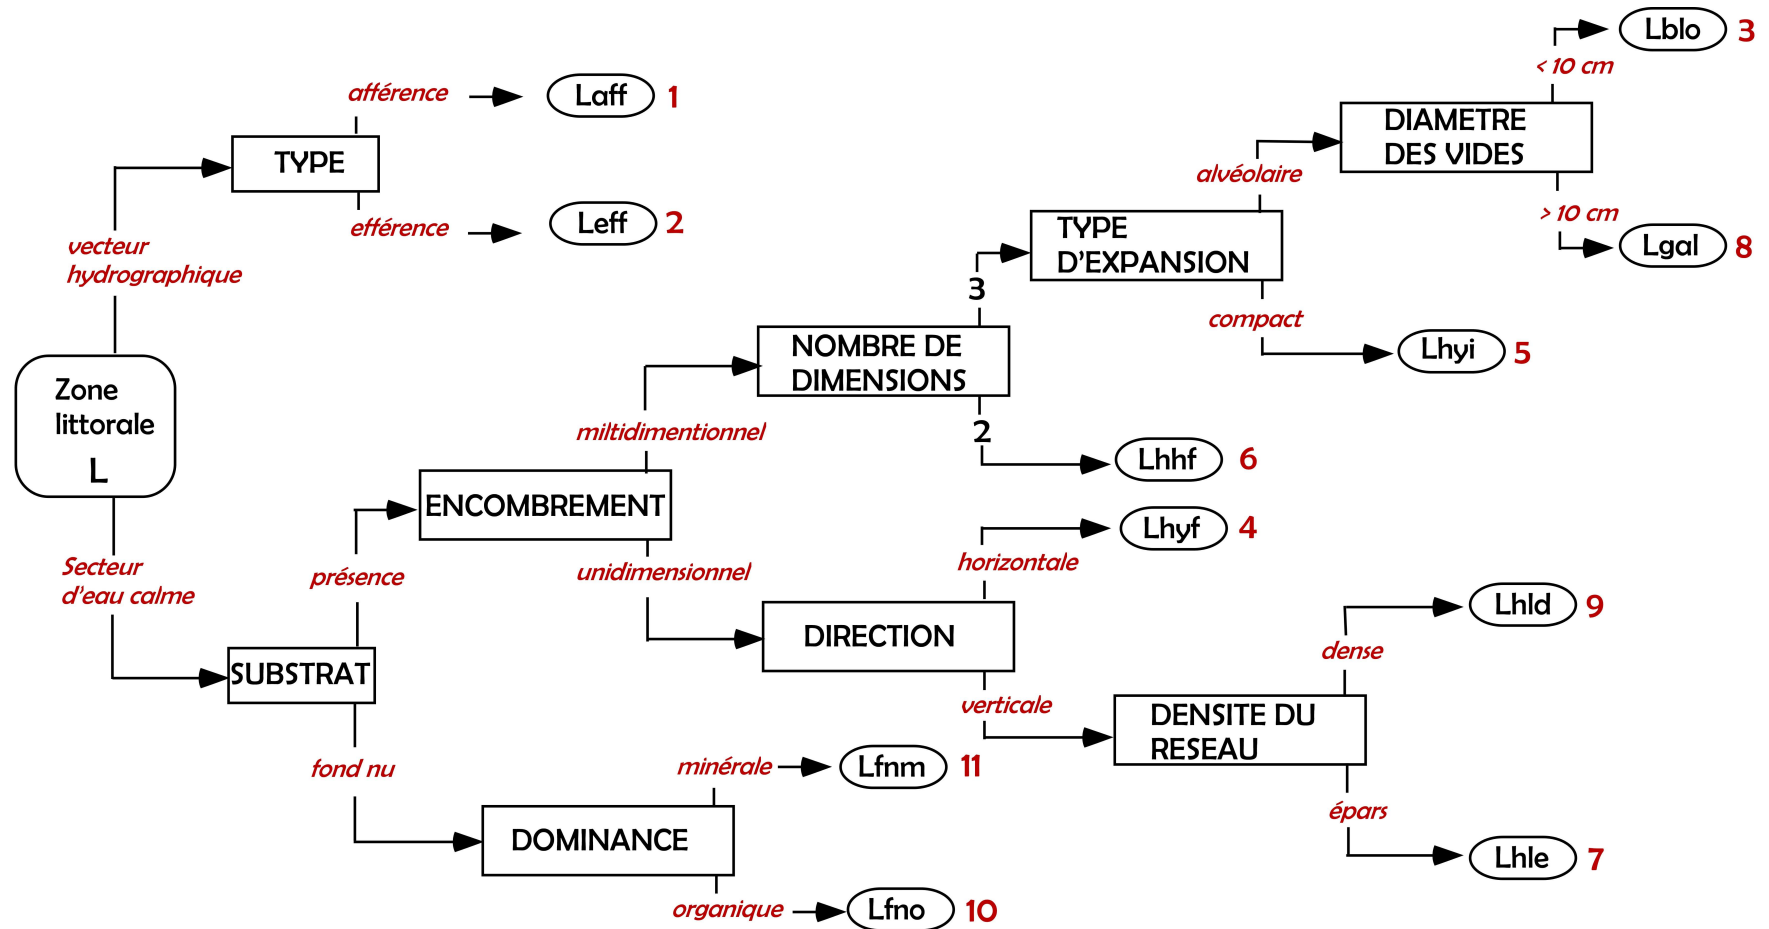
Zone littorale L

vecteur hydrographique

TYPE

afférence

Laff 1

efférence

Leff 2

Secteur d'eau calme

SUBSTRAT

présence

ENCOMBREMENT

miltidimentionnel

NOMBRE DE DIMENSIONS

3

TYPE D'EXPANSION

alvéolaire

DIAMETRE DES VIDES

< 10 cm

Lblo 3

> 10 cm

Lgal 8

compact

Lhyi 5

2

Lhhf 6

unidimensionnel

DIRECTION

horizontale

Lhyf 4

verticale

DENSITE DU RESEAU

dense

Lhld 9

épars

Lhle 7

fond nu

DOMINANCE

minérale

Lfnm 11

organique

Lfno 10